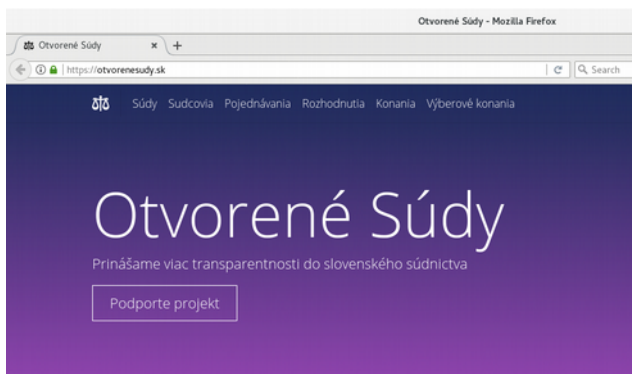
Otvorené Súdy - Mozilla Firefox

Otvorené Súdy × +

https://otvorenesudy.sk

Search

Súdy Sudcovia Pojednávania Rozhodnutia Konania Výberové konania

Otvorené Súdy

Prinášame viac transparentnosti do slovenského súdnictva

Podporte projekt